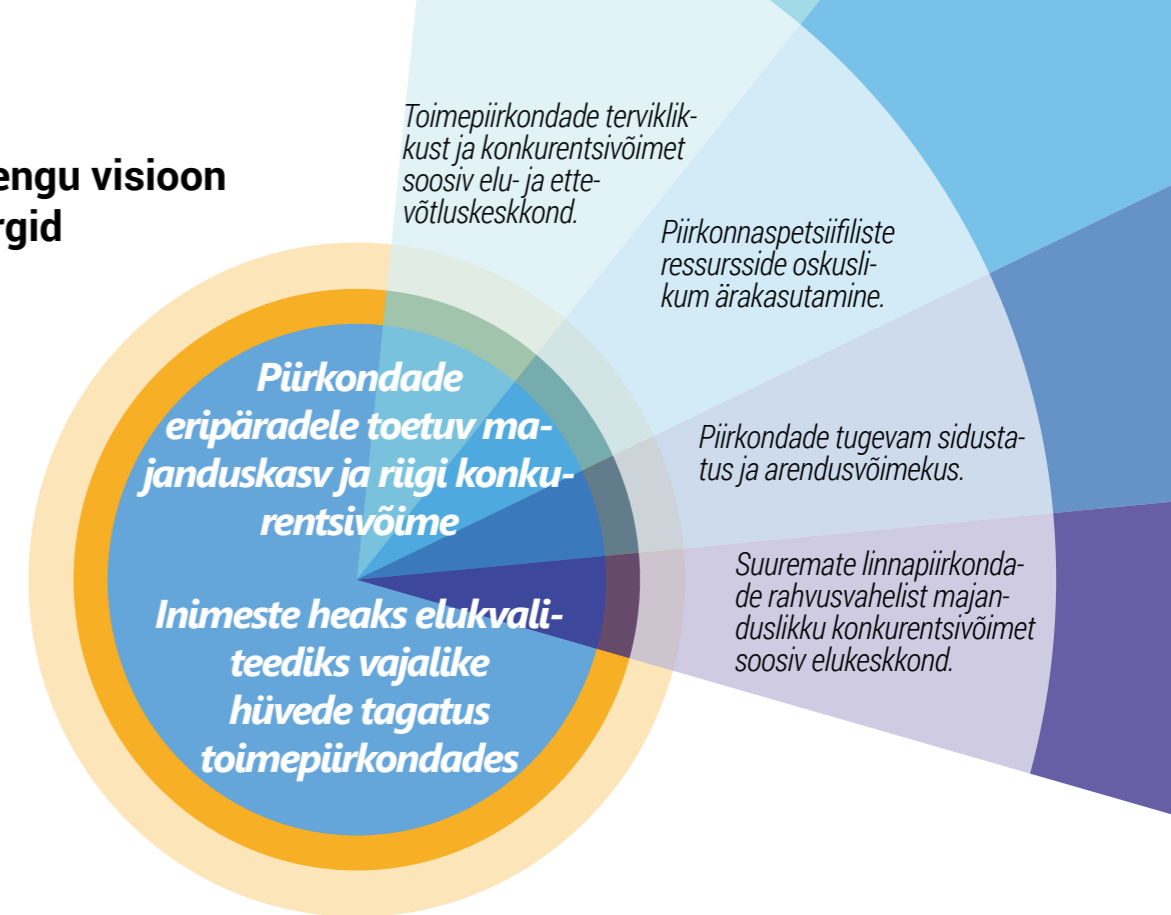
engu visioon
rgid

Toimepiirkondade terviklikkust ja konkurentsivõimet soosiv elu- ja ettevõtluskeskkond.

Piirkonnaspetsiifiliste ressursside oskuslikum ärakasutamine.

Piirkondade tugevam sidustatus ja arendusvõimekus.

Suuremate linnapiirkondade rahvusvahelist majanduslikku konkurentsivõimet soosiv elukeskkond.

Piirkondade eripäradele toetuv majanduskasv ja riigi konkurentsivõime

Inimeste heaks elukvaliteediks vajalike hüvede tagatus toimepiirkondades